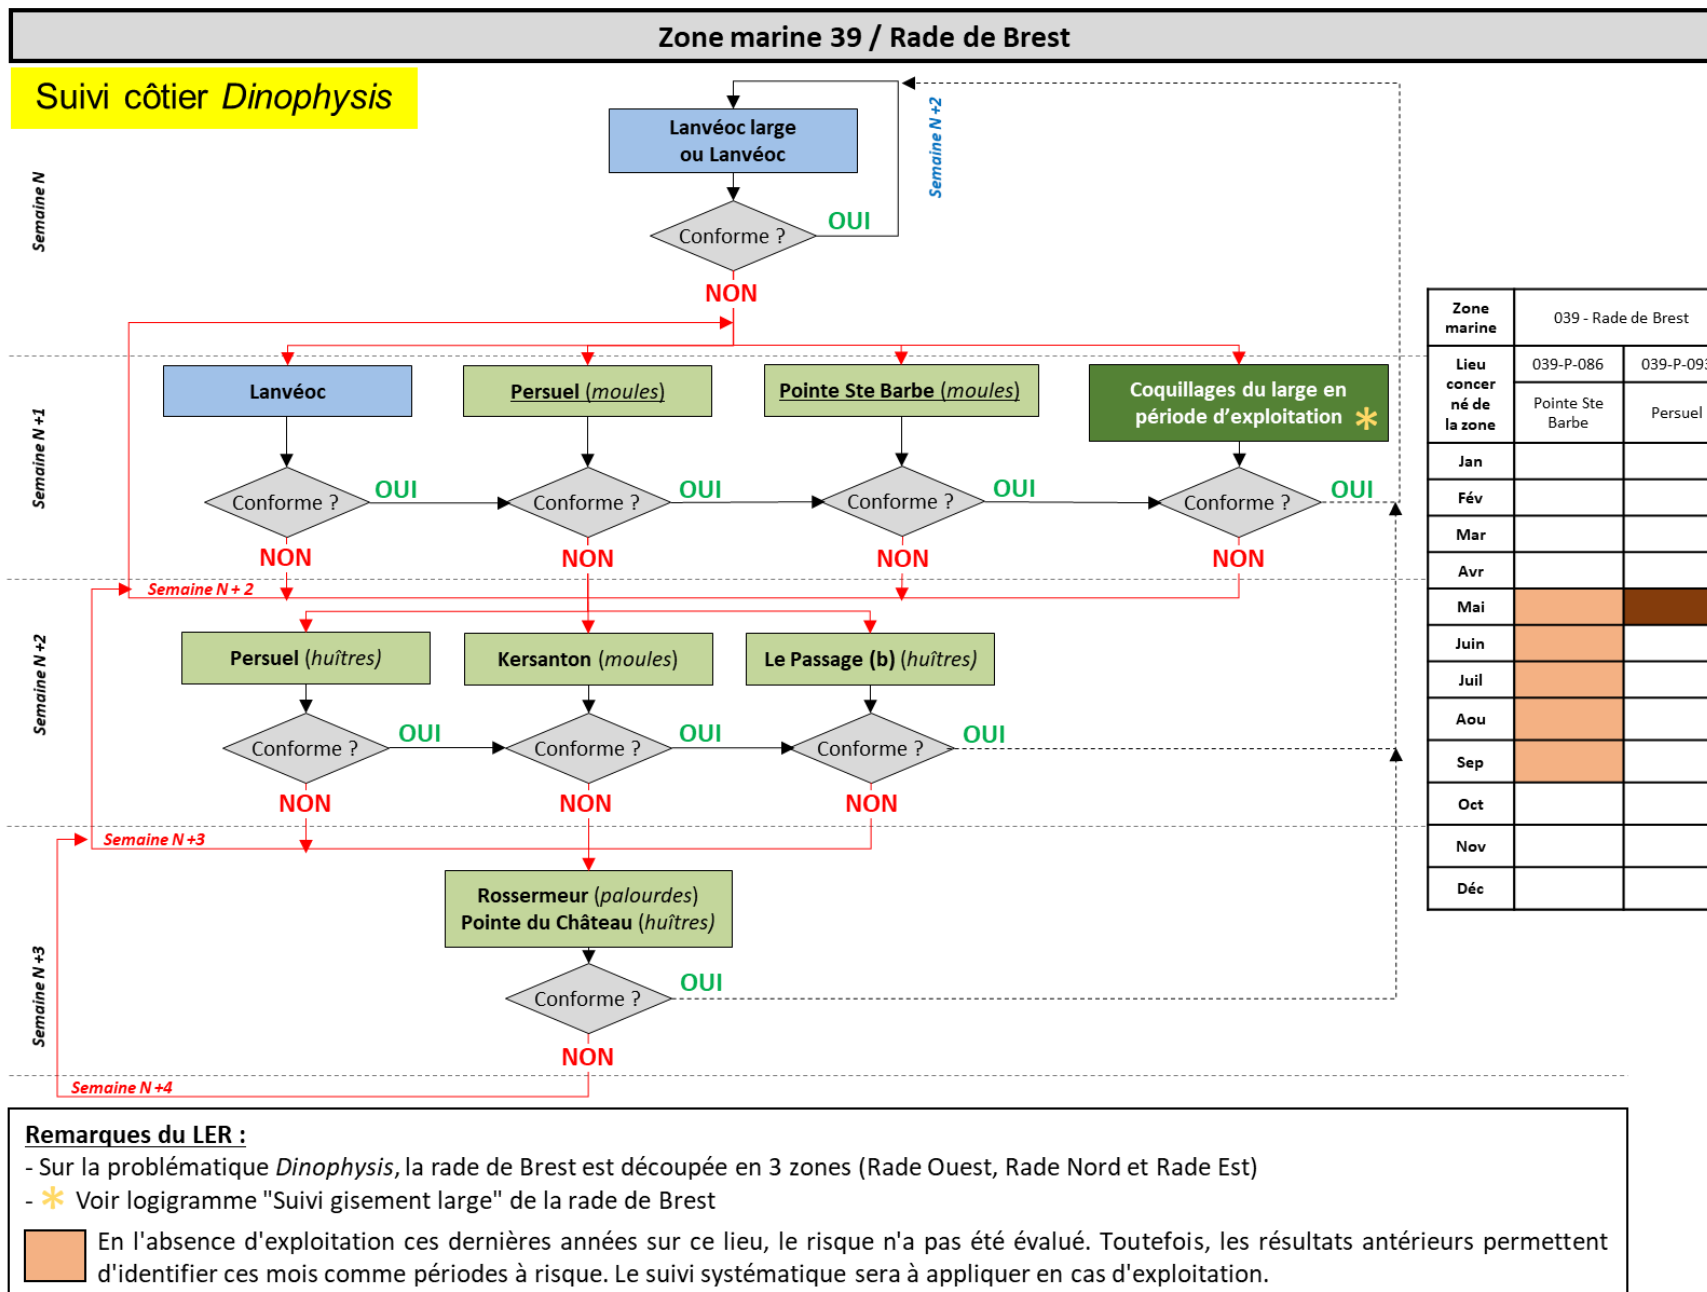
Zone marine 39 / Rade de Brest

Suivi côtier *Dinophysis*

Semaine N

Lanvéoc large ou Lanvéoc

Conforme ?

OUI

Semaine N +2

NON

Semaine N +1

Lanvéoc

Persuel (*moules*)

Pointe Ste Barbe (*moules*)

Coquillages du large en période d'exploitation *

Conforme ?

OUI

Conforme ?

OUI

Conforme ?

OUI

Conforme ?

OUI

NON

NON

NON

NON

Semaine N + 2

Semaine N +2

Persuel (*huîtres*)

Kersanton (*moules*)

Le Passage (b) (*huîtres*)

Conforme ?

OUI

Conforme ?

OUI

Conforme ?

OUI

NON

NON

NON

Semaine N +3

Semaine N +3

Rossermeur (*palourdes*)
Pointe du Château (*huîtres*)

Conforme ?

OUI

NON

Semaine N +4

| Zone marine | 039 - Rade de Brest | |
|---|---|---|
| Lieu concerné de la zone | 039-P-086<br>Pointe Ste Barbe | 039-P-09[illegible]<br>Persuel |
| Jan | | |
| Fév | | |
| Mar | | |
| Avr | | |
| Mai | | |
| Juin | | |
| Juil | | |
| Aou | | |
| Sep | | |
| Oct | | |
| Nov | | |
| Déc | | |

Remarques du LER :
- Sur la problématique *Dinophysis*, la rade de Brest est découpée en 3 zones (Rade Ouest, Rade Nord et Rade Est)
- * Voir logigramme "Suivi gisement large" de la rade de Brest

En l'absence d'exploitation ces dernières années sur ce lieu, le risque n'a pas été évalué. Toutefois, les résultats antérieurs permettent d'identifier ces mois comme périodes à risque. Le suivi systématique sera à appliquer en cas d'exploitation.